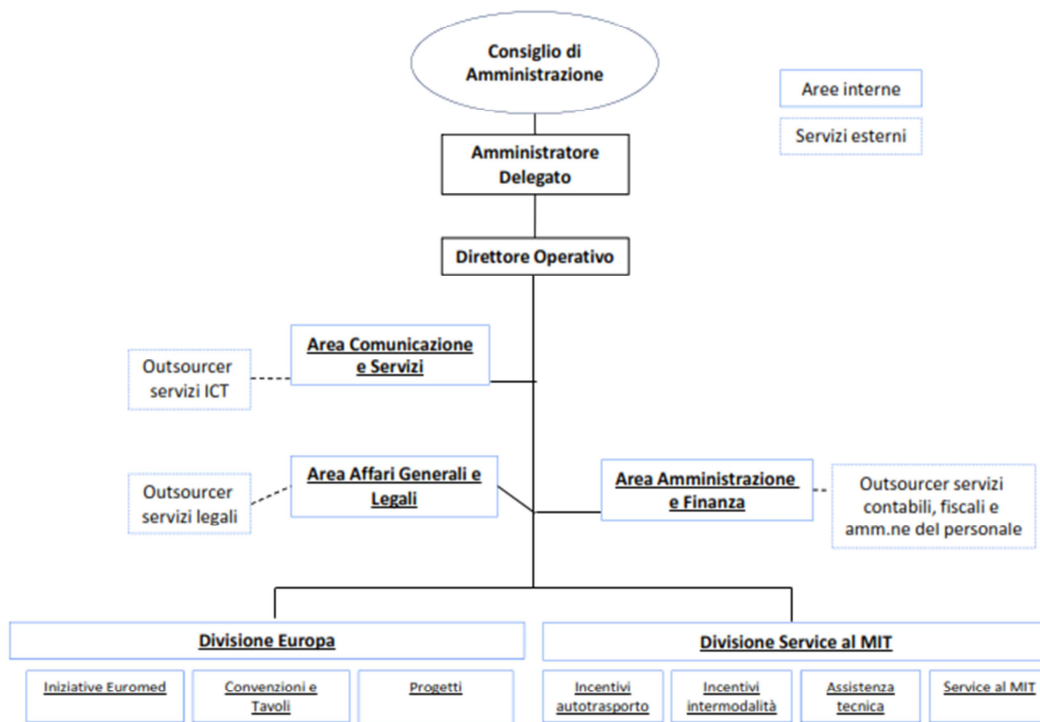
Consiglio di Amministrazione

Aree interne

Servizi esterni

Amministratore Delegato

Direttore Operativo

Outsourcer servizi ICT

Area Comunicazione e Servizi

Outsourcer servizi legali

Area Affari Generali e Legali

Area Amministrazione e Finanza

Outsourcer servizi contabili, fiscali e amm.ne del personale

Divisione Europa

Iniziative Euromed

Convenzioni e Tavoli

Progetti

Divisione Service al MIT

Incentivi autotrasporto

Incentivi intermodalità

Assistenza tecnica

Service al MIT